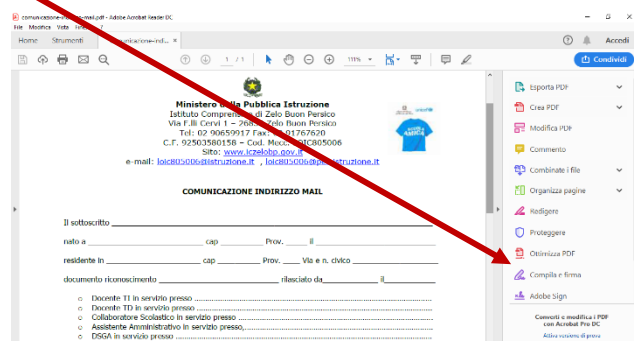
comunicazione-indirizzo-mail.pdf - Adobe Acrobat Reader DC
File Modifica Vista Finestra ?
Home Strumenti comunicazione-ind... ×
? Accedi
1 / 1 11% Condividi

Ministero della Pubblica Istruzione
Istituto Comprensivo di Zelo Buon Persico
Via F.lli Cervi 1 – 26839 Zelo Buon Persico
Tel: 02 90659917 Fax: 02 91767620
C.F. 92503580158 – Cod. Mecc. LOIC805006
Sito: www.iczelobp.gov.it
e-mail: loic805006@istruzione.it , loic805006@pec.istruzione.it

COMUNICAZIONE INDIRIZZO MAIL

Il sottoscritto ____________________________________________

nato a ______________________ cap ________ Prov. _____ il ______________________

residente in ______________________ cap ________ Prov. _____ Via e n. civico ______________

documento riconoscimento ______________________ rilasciato da ____________ il ____________

○ Docente TI in servizio presso ............................................
○ Docente TD in servizio presso ............................................
○ Collaboratore Scolastico in servizio presso ............................................
○ Assistente Amministrativo in servizio presso, ............................................
○ DSGA in servizio presso ............................................

Esporta PDF
Crea PDF
Modifica PDF
Commento
Combinate i file
Organizza pagine
Redigere
Proteggere
Ottimizza PDF
Compila e firma
Adobe Sign

Converti e modifica i PDF con Acrobat Pro DC
Attiva versione di prova